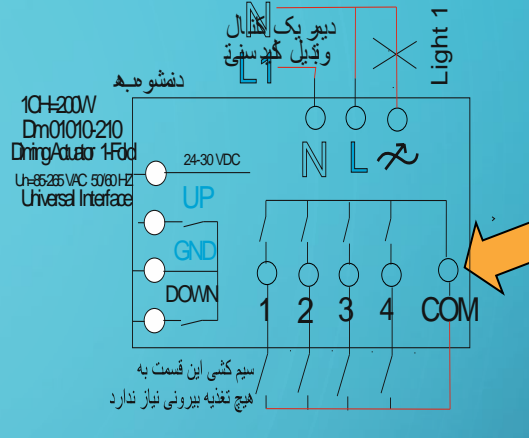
دیمر یک کانال
وتبدیل کم‌ سفت
N
L1
Light 1
دمشو میهد
1CH=200W
Dm01010-210
Dimming Actuator 1-Fold
Un=85-265 VAC 50/60 HZ
Universal Interface
24-30 VDC
UP
GND
DOWN
N
L
1
2
3
4
COM
سیم کشی این قسمت به
هیچ تغذیه بیرونی نیاز ندارد